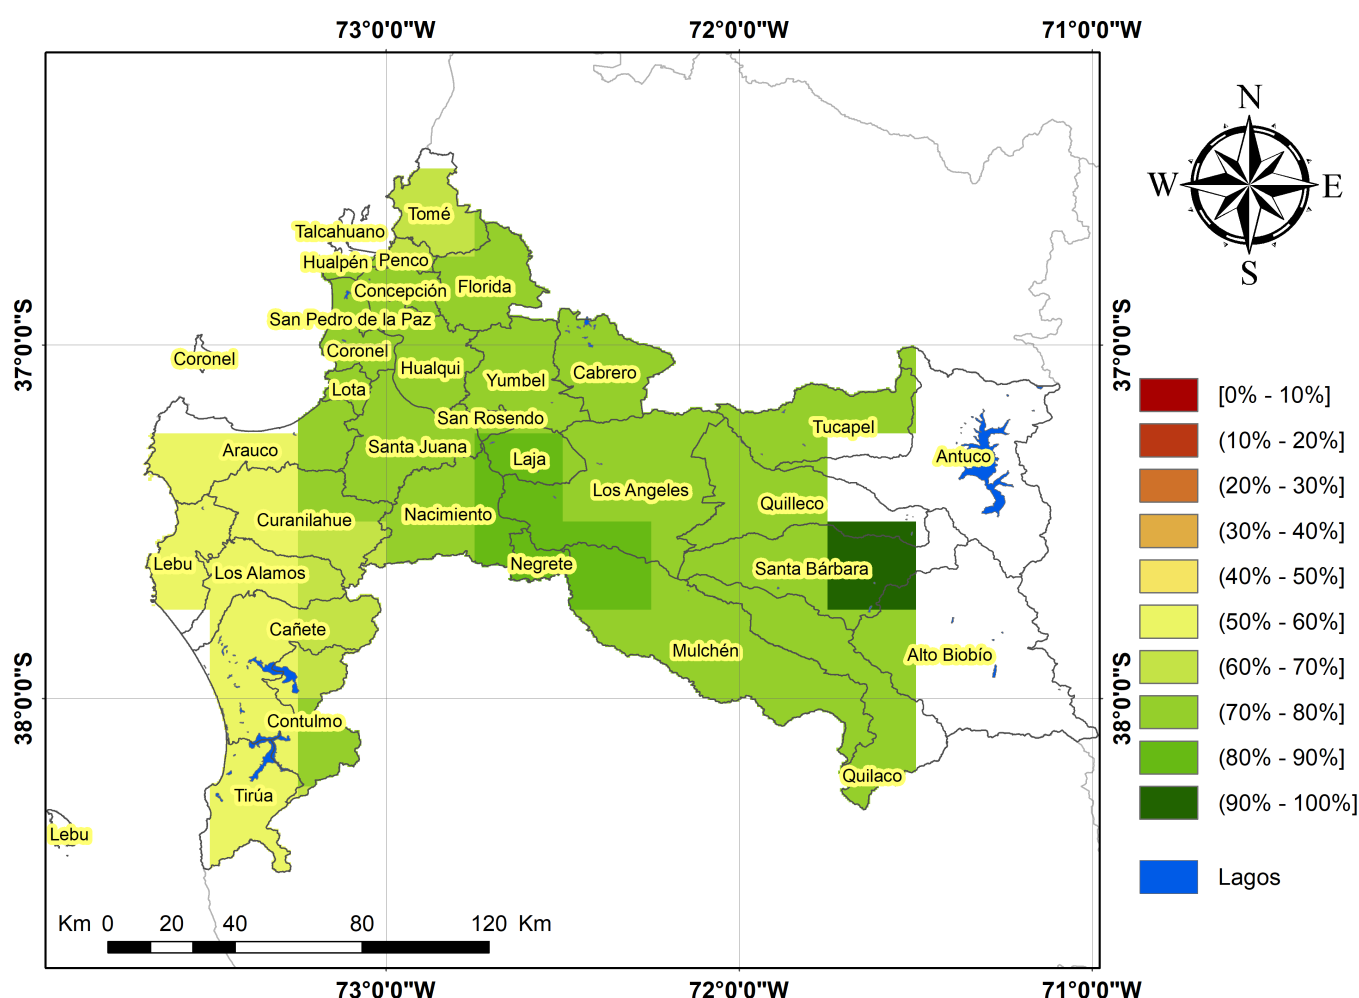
73°0'0"W
72°0'0"W
71°0'0"W

N
W
E
S

37°0'0"S
37°0'0"S
38°0'0"S
38°0'0"S

Tomé
Talcahuano
Hualpén
Penco
Concepción
Florida
San Pedro de la Paz
Coronel
Coronel
Hualqui
Cabrero
Yumbel
Lota
San Rosendo
Tucapel
Santa Juana
Arauco
Laja
Antuco
Los Angeles
Quilleco
Curanilahue
Nacimiento
Lebu
Los Alamos
Negrete
Santa Bárbara
Cañete
Mulchén
Alto Biobío
Contulmo
Quilaco
Tirúa
Lebu

[0% - 10%]
(10% - 20%]
(20% - 30%]
(30% - 40%]
(40% - 50%]
(50% - 60%]
(60% - 70%]
(70% - 80%]
(80% - 90%]
(90% - 100%]
Lagos

Km 0 20 40 80 120 Km

73°0'0"W
72°0'0"W
71°0'0"W